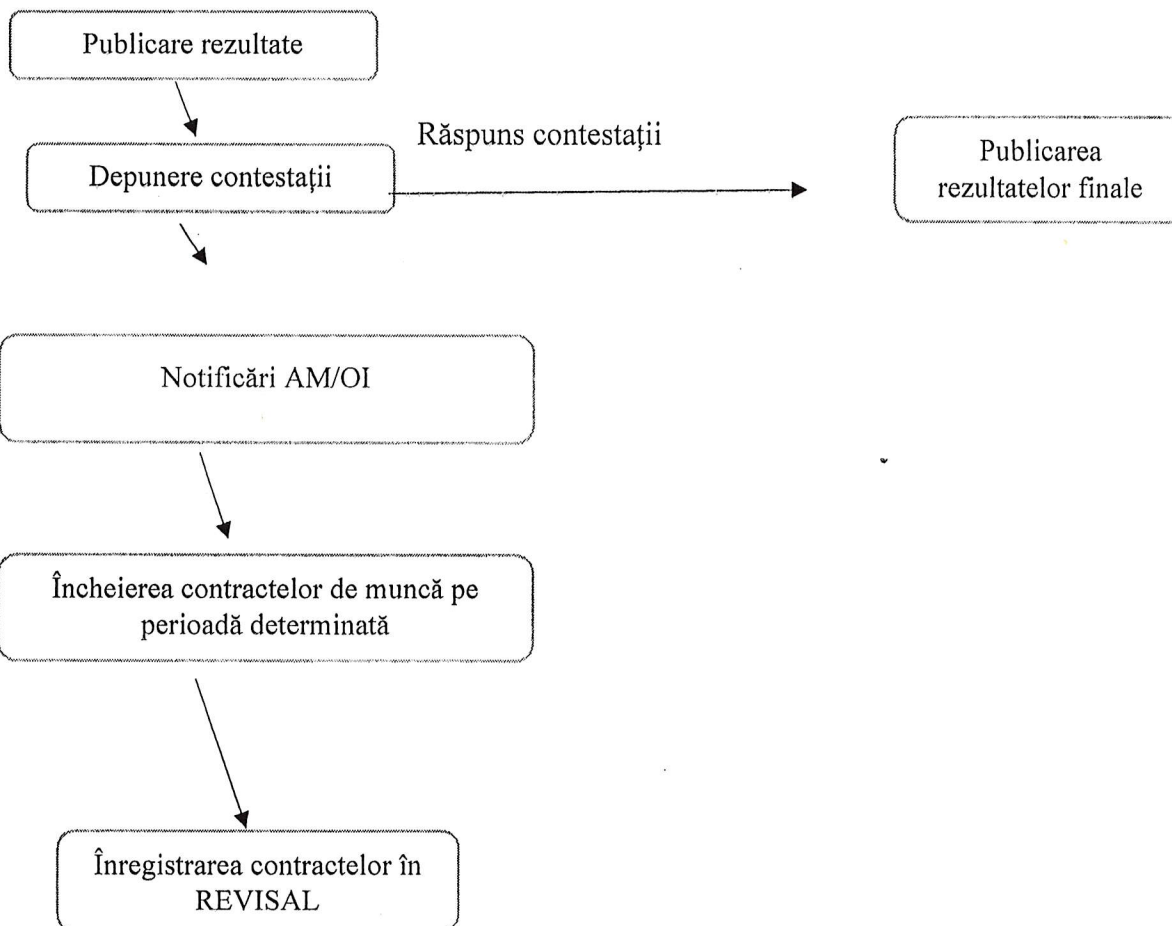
Publicare rezultate

Depunere contestații

Răspuns contestații

Publicarea rezultatelor finale

Notificări AM/OI

Încheierea contractelor de muncă pe perioadă determinată

Înregistrarea contractelor în REVISAL